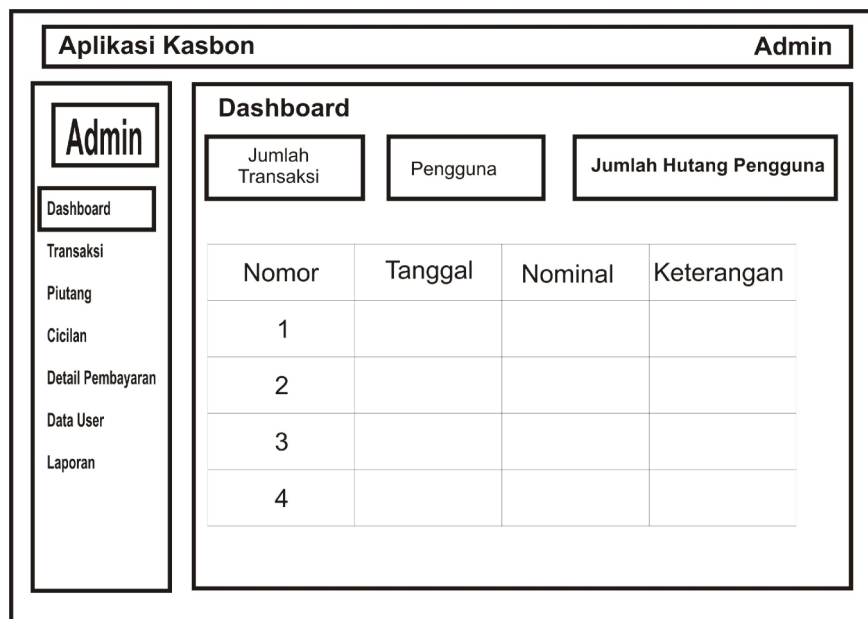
Aplikasi Kasbon

Admin

Admin

Dashboard

Transaksi

Piutang

Cicilan

Detail Pembayaran

Data User

Laporan

Dashboard

Jumlah Transaksi

Pengguna

Jumlah Hutang Pengguna

| Nomor | Tanggal | Nominal | Keterangan |
|---|---|---|---|
| 1 | | | |
| 2 | | | |
| 3 | | | |
| 4 | | | |